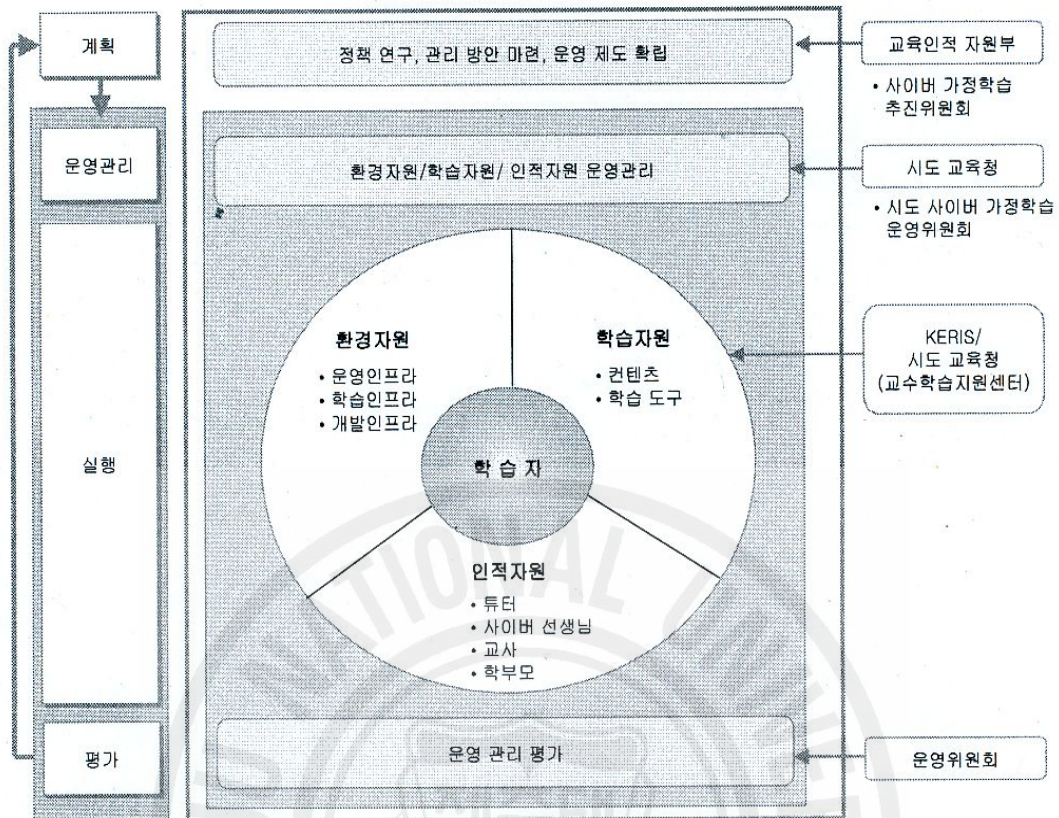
계획

운영관리

실행

평가

정책 연구, 관리 방안 마련, 운영 제도 확립

환경자원/학습자원/ 인적자원 운영관리

환경자원
• 운영인프라
• 학습인프라
• 개발인프라

학습자원
• 컨텐츠
• 학습 도구

학 습 자

인적자원
• 튜터
• 사이버 선생님
• 교사
• 학부모

운영 관리 평가

교육인적 자원부

• 사이버 가정학습 추진위원회

시도 교육청

• 시도 사이버 가정학습 운영위원회

KERIS/ 시도 교육청 (교수학습지원센터)

운영위원회

NATIONAL